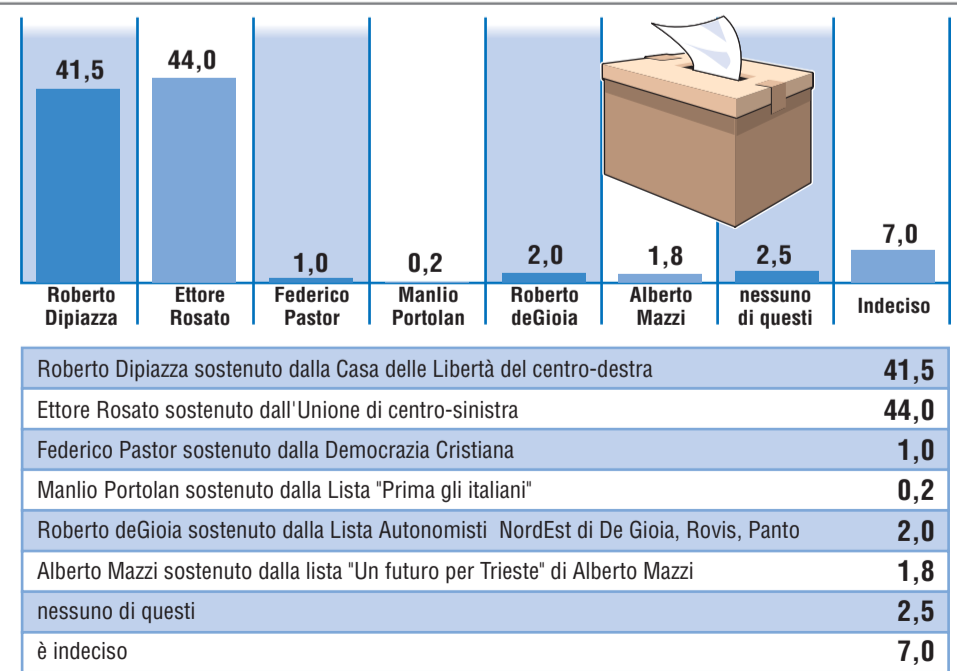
41,5
Roberto Dipiazza

44,0
Ettore Rosato

1,0
Federico Pastor

0,2
Manlio Portolan

2,0
Roberto deGioia

1,8
Alberto Mazzi

2,5
nessuno di questi

7,0
Indeciso

| | |
|---|---|
| Roberto Dipiazza sostenuto dalla Casa delle Libertà del centro-destra | 41,5 |
| Ettore Rosato sostenuto dall'Unione di centro-sinistra | 44,0 |
| Federico Pastor sostenuto dalla Democrazia Cristiana | 1,0 |
| Manlio Portolan sostenuto dalla Lista "Prima gli italiani" | 0,2 |
| Roberto deGioia sostenuto dalla Lista Autonomisti NordEst di De Gioia, Rovis, Panto | 2,0 |
| Alberto Mazzi sostenuto dalla lista "Un futuro per Trieste" di Alberto Mazzi | 1,8 |
| nessuno di questi | 2,5 |
| è indeciso | 7,0 |